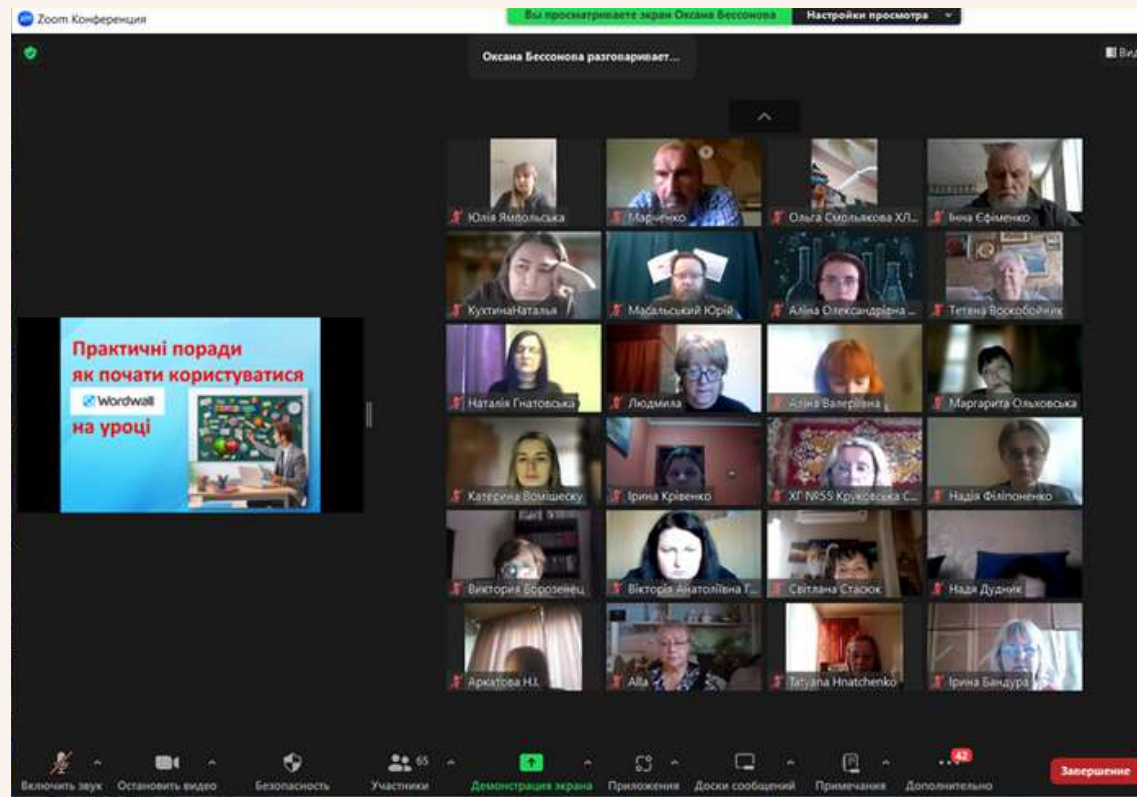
Zoom Конференция

Вы просматриваете экран Оксана Бессонова

Настройки просмотра

Вид

Оксана Бессонова разговаривает...

Практичні поради як почати користуватися Wordwall на уроці

Юлія Ямпольська

Марченко

Ольга Смольякова ХЛ...

Інна Єфименко

КухтинаНаталья

Масальський Юрій

Аліна Олександрівна ...

Тетяна Воскобойник

Наталія Гнатовська

Людмила

Аліна Валеріївна

Маргарита Ольховська

Катерина Вомішеску

Ірина Крівенко

ХГ №55 Круковська С...

Надія Філіпоненко

Виктория Борозенец

Вікторія Анатоліївна Г...

Світлана Стасюк

Надя Дудник

Аркатова Н.І.

Alla

Tatyana Hnatchenko

Ірина Бандура

Включить звук

Остановить видео

Безопасность

65

Участники

Демонстрация экрана

Приложения

Доски сообщений

Примечания

42

Дополнительно

Завершение